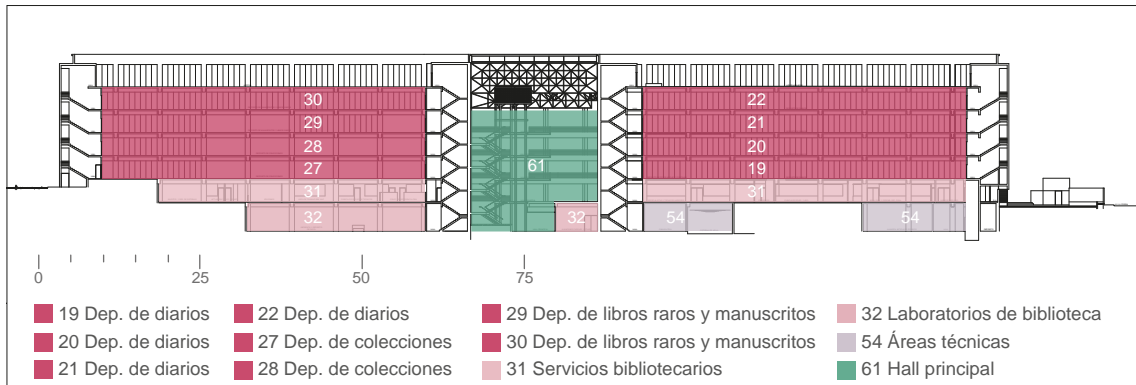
30
29
28
27
31
32
61
32
22
21
20
19
31
54
54

0
25
50
75

19 Dep. de diarios
20 Dep. de diarios
21 Dep. de diarios
22 Dep. de diarios
27 Dep. de colecciones
28 Dep. de colecciones
29 Dep. de libros raros y manuscritos
30 Dep. de libros raros y manuscritos
31 Servicios bibliotecarios
32 Laboratorios de biblioteca
54 Áreas técnicas
61 Hall principal